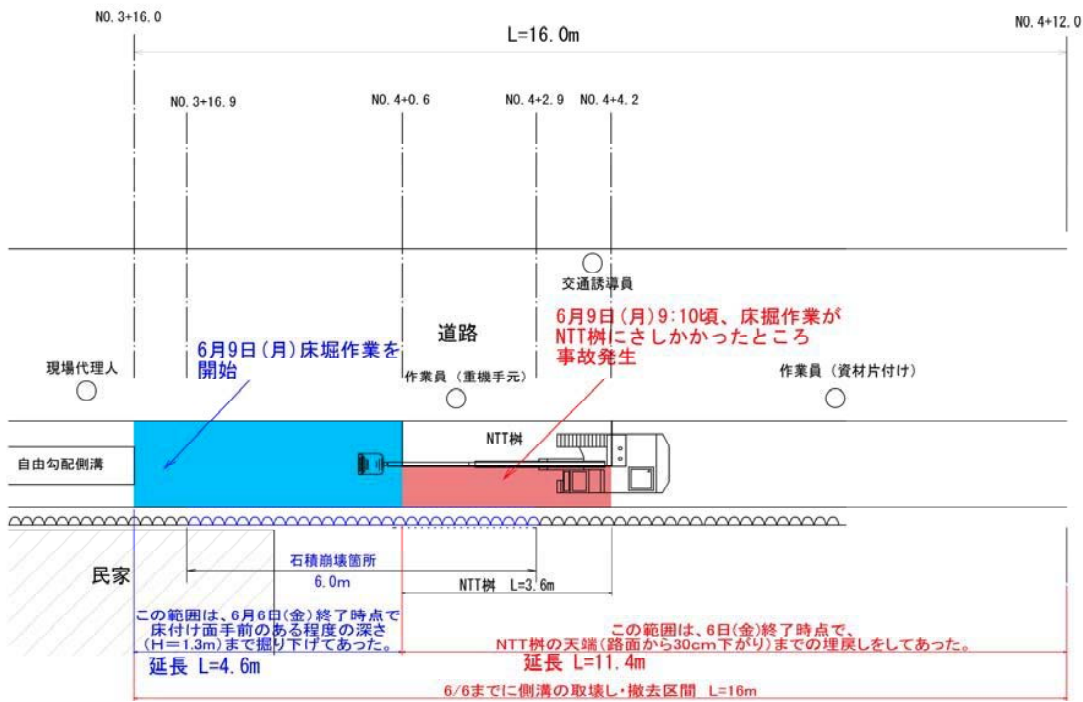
NO. 3+16. 0

L=16. 0m

NO. 4+12. 0

NO. 3+16. 9

NO. 4+0. 6

NO. 4+2. 9

NO. 4+4. 2

交通誘導員

道路

6月9日(月)9:10頃、床掘作業がNTT桝にさしかかったところ事故発生

6月9日(月)床堀作業を開始

現場代理人

作業員(重機手元)

作業員(資材片付け)

NTT桝

自由勾配側溝

民家

石積崩壊箇所

6.0m

NTT桝 L=3.6m

この範囲は、6月6日(金)終了時点で床付け面手前のある程度の深さ(H=1.3m)まで掘り下げてあった。

この範囲は、6日(金)終了時点で、NTT桝の天端(路面から30cm下がり)までの埋戻しをしてあった。

延長 L=4.6m

延長 L=11.4m

6/6までに側溝の取壊し・撤去区間 L=16m